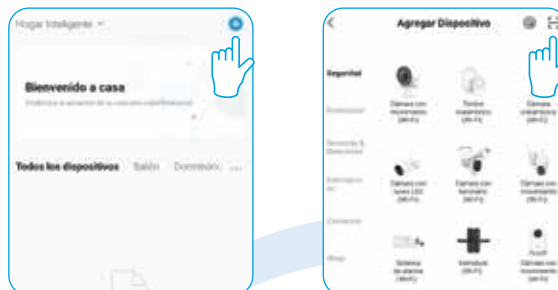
Hogar Inteligente

Bienvenido a casa

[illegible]

Todos los dispositivos Salón Dormitorio ...

Agregar Dispositivo

Seguridad

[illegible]

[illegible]

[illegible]

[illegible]

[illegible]

Cámara con movimiento (Wi-Fi)

Timbre inalámbrico (Wi-Fi)

Cámara inalámbrica (Wi-Fi)

Cámara con luces LED (Wi-Fi)

Cámara con terminal (Wi-Fi)

Cámara con movimiento (Wi-Fi)

Sistema de alarma (Wi-Fi)

Cerradura (Wi-Fi)

Cámara con movimiento (Wi-Fi)